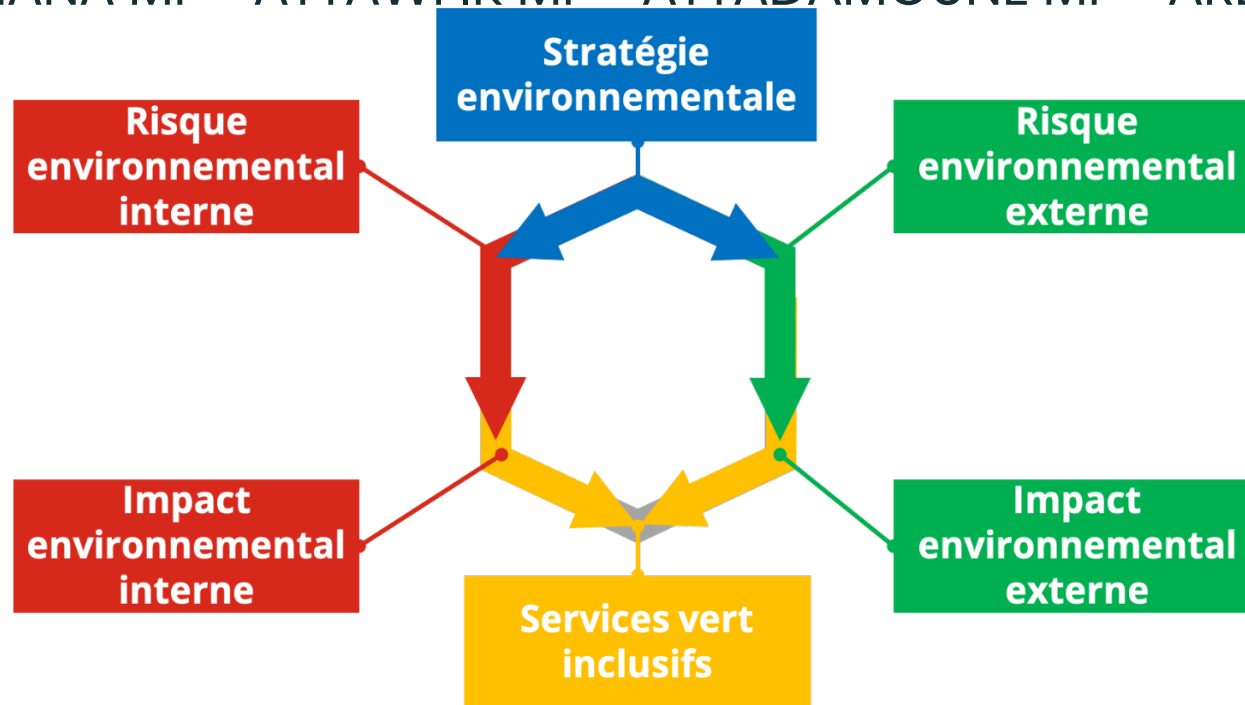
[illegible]ANA MF · ATTAWFIK MF · ATTADAMOUNE MF · AR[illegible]

Stratégie environnementale

Risque environnemental interne

Risque environnemental externe

Impact environnemental interne

Impact environnemental externe

Services vert inclusifs